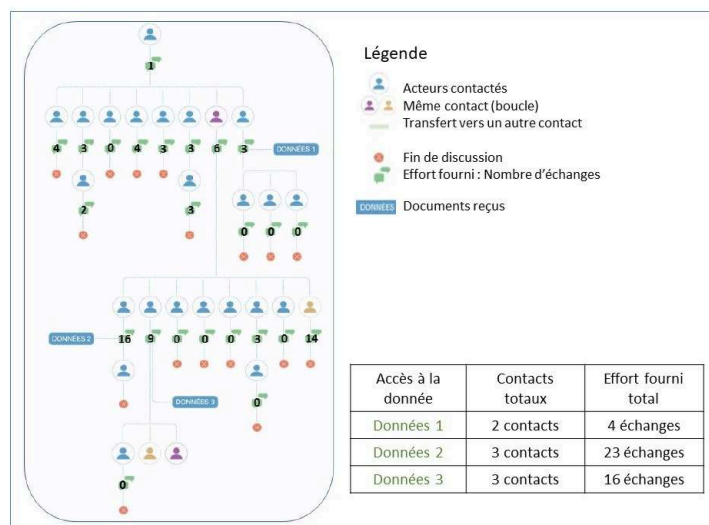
1

4 3 0 4 3 3 6 3 DONNÉES 1

2 3

0 0 0

DONNÉES 2 16 9 0 0 0 3 0 14

DONNÉES 3

0

0

Légende

Acteurs contactés
Même contact (boucle)
Transfert vers un autre contact

Fin de discussion
Effort fourni : Nombre d'échanges

DONNÉES Documents reçus

| Accès à la donnée | Contacts totaux | Effort fourni total |
|---|---|---|
| Données 1 | 2 contacts | 4 échanges |
| Données 2 | 3 contacts | 23 échanges |
| Données 3 | 3 contacts | 16 échanges |